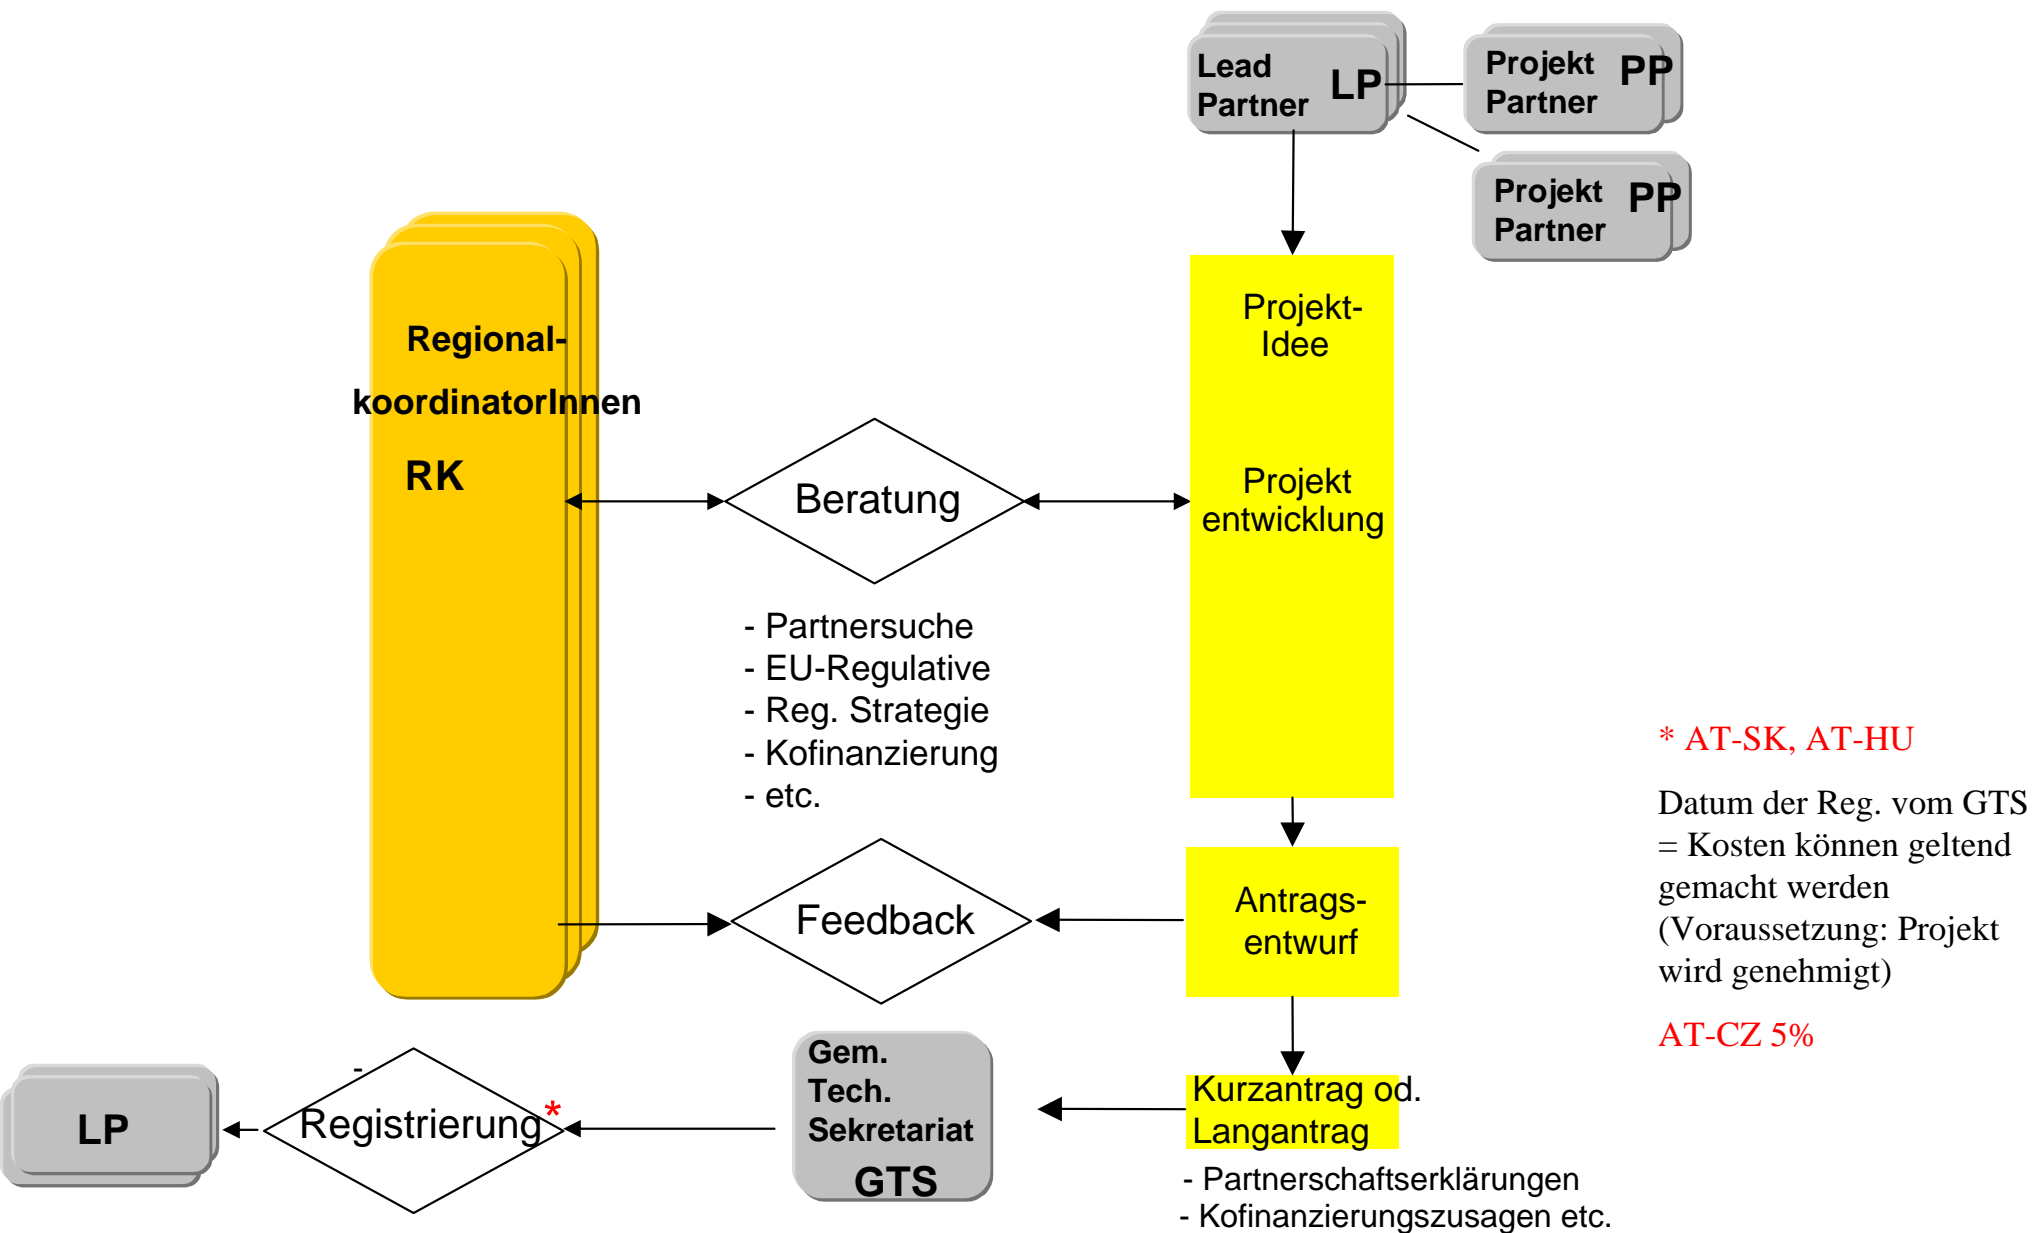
Lead Partner LP

Projekt Partner PP

Projekt Partner PP

Regional-
koordinatorInnen
RK

Beratung

Projekt-
Idee

Projekt
entwicklung

- Partnersuche
- EU-Regulative
- Reg. Strategie
- Kofinanzierung
- etc.

* AT-SK, AT-HU

Datum der Reg. vom GTS = Kosten können geltend gemacht werden (Voraussetzung: Projekt wird genehmigt)

AT-CZ 5%

Feedback

Antrags-
entwurf

LP

-
Registrierung*

Gem.
Tech.
Sekretariat
GTS

Kurzantrag od.
Langantrag

- Partnerschaftserklärungen
- Kofinanzierungszusagen etc.